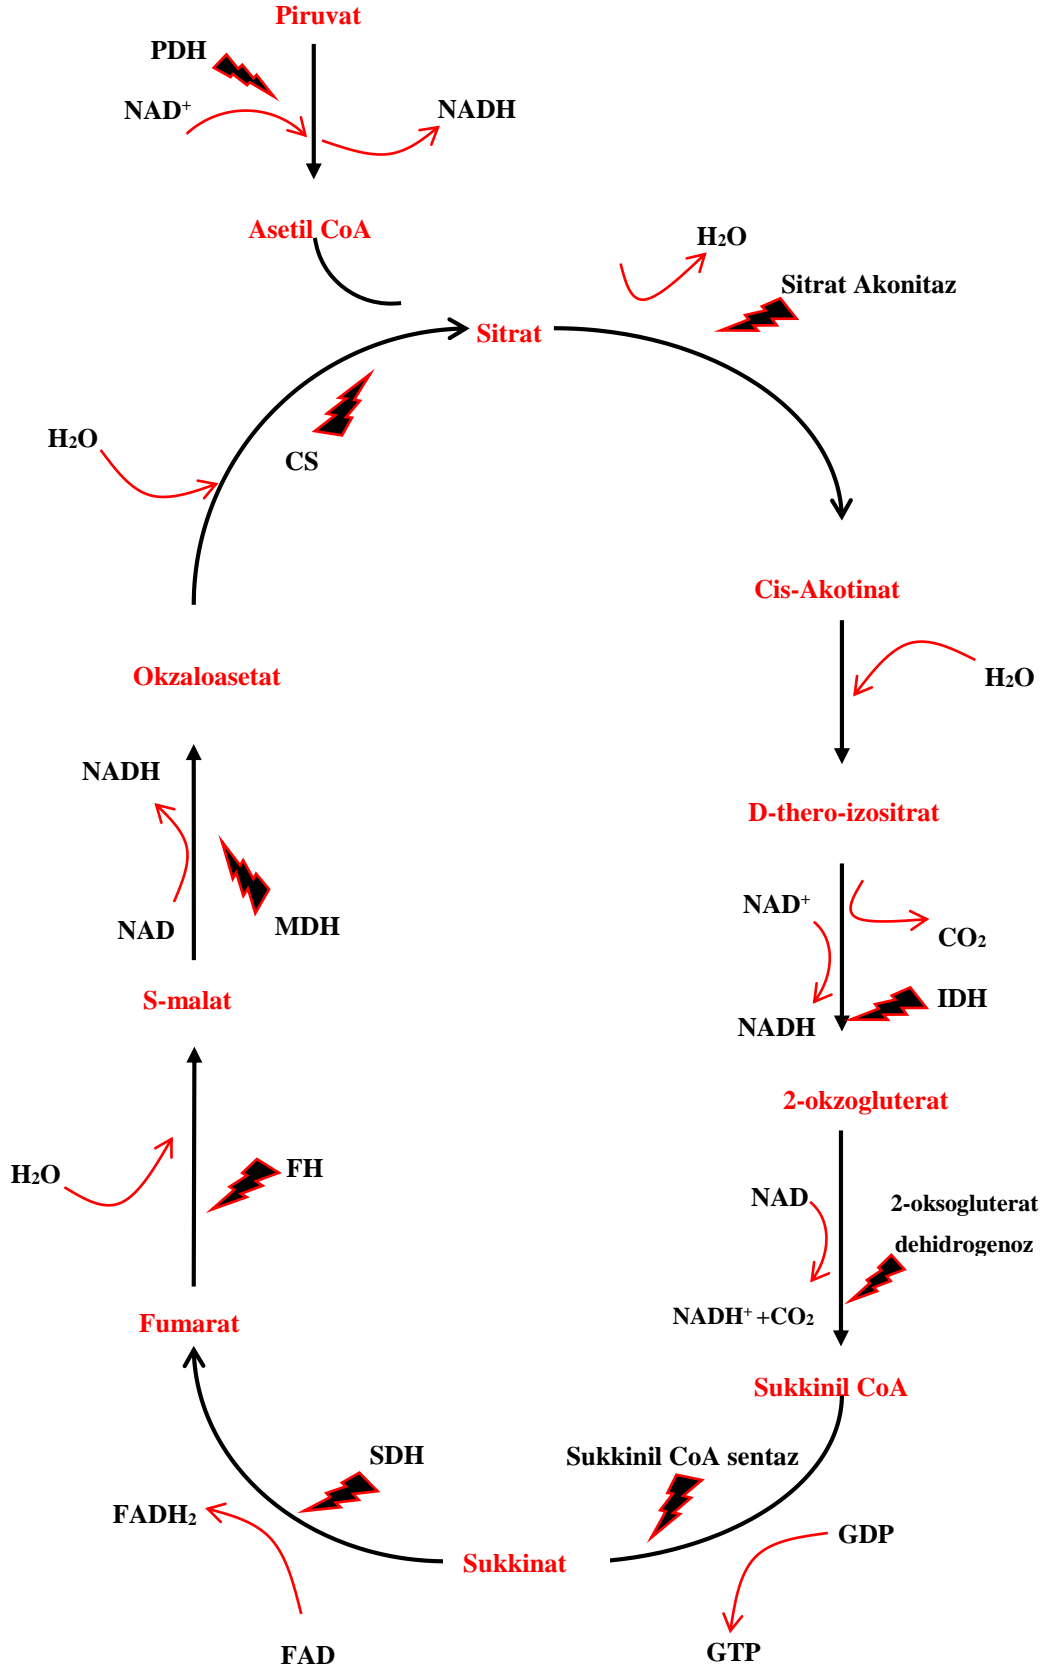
Piruvat

PDH

NAD$^+$

NADH

Asetil CoA

$H_2O$

Sitrat Akonitaz

Sitrat

$H_2O$

CS

Cis-Akotinat

$H_2O$

Okzaloasetat

NADH

D-thero-izositrat

NAD

MDH

NAD$^+$

$CO_2$

S-malat

IDH

NADH

2-okzogluterat

$H_2O$

FH

NAD

2-oksogluterat dehidrogenoz

NADH$^+$ +$CO_2$

Fumarat

Sukkinil CoA

SDH

Sukkinil CoA sentaz

$FADH_2$

GDP

Sukkinat

FAD

GTP